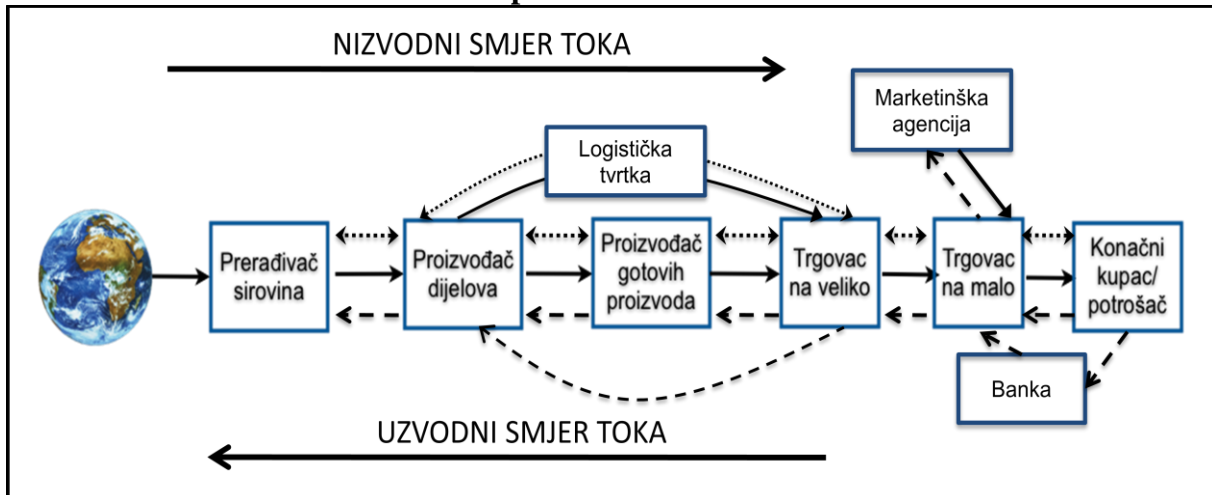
NIZVODNI SMJER TOKA

Marketinška agencija

Logistička tvrtka

Prerađivač sirovina

Proizvođač dijelova

Proizvođač gotovih proizvoda

Trgovac na veliko

Trgovac na malo

Konačni kupac/ potrošač

Banka

UZVODNI SMJER TOKA